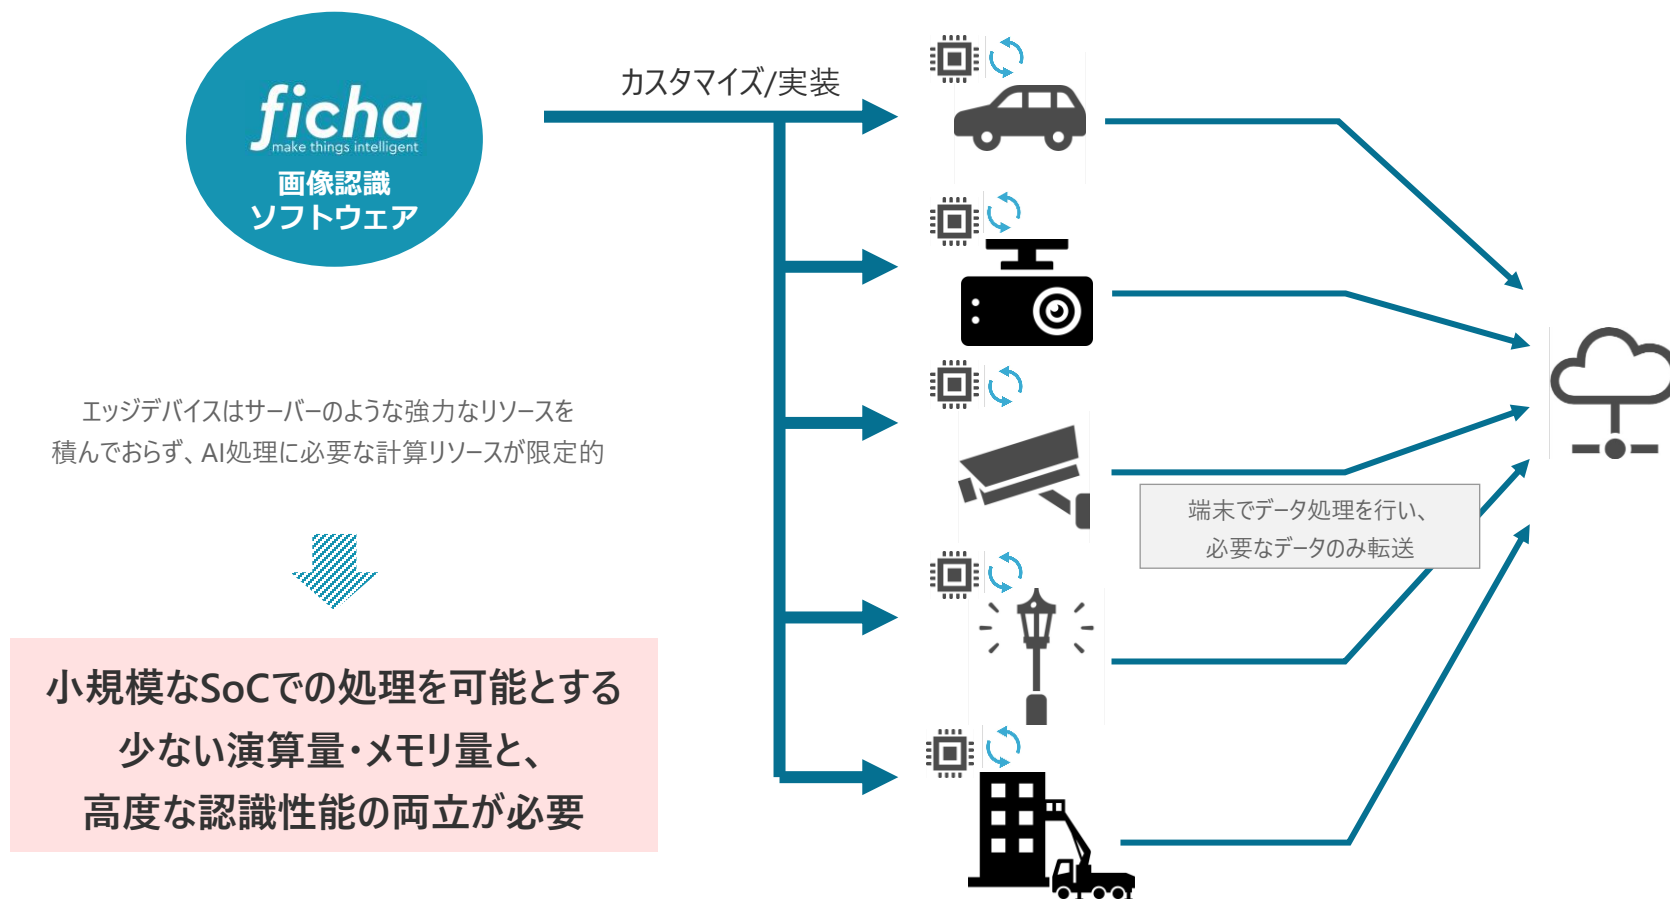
ficha
make things intelligent
画像認識
ソフトウェア

カスタマイズ/実装

エッジデバイスはサーバーのような強力なリソースを積んでおらず、AI処理に必要な計算リソースが限定的

小規模なSoCでの処理を可能とする
少ない演算量・メモリ量と、
高度な認識性能の両立が必要

端末でデータ処理を行い、
必要なデータのみ転送